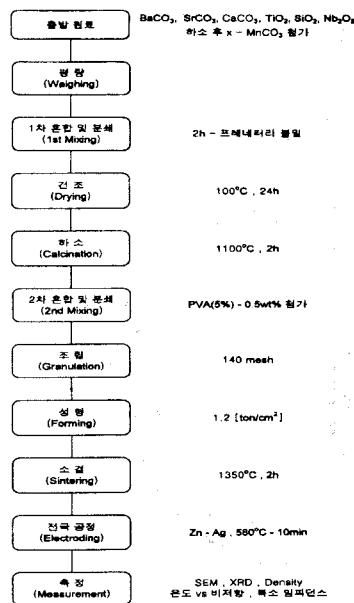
출발 원료

$BaCO_3$, $SrCO_3$, $CaCO_3$, $TiO_2$, $SiO_2$, $Nb_2O_5$
하소 후 x - $MnCO_3$ 첨가

평 량
(Weighing)

1차 혼합 및 분쇄
(1st Mixing)

2h - 프레네터리 볼밀

건 조
(Drying)

100°C , 24h

하 소
(Calcination)

1100°C , 2h

2차 혼합 및 분쇄
(2nd Mixing)

PVA(5%) - 0.5wt% 첨가

조 립
(Granulation)

140 mesh

성 형
(Forming)

1.2 [ton/cm²]

소 결
(Sintering)

1350°C , 2h

전극 공정
(Electroding)

Zn - Ag , 580°C - 10min

측 정
(Measurement)

SEM , XRD , Density
온도 vs 비저항 , 복소 임피던스